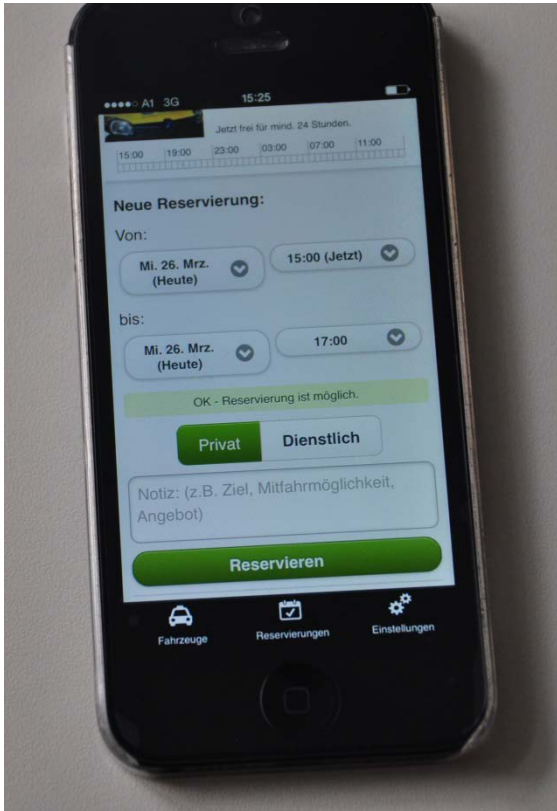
A1 3G 15:25

Jetzt frei für mind. 24 Stunden.

15:00 19:00 23:00 03:00 07:00 11:00

Neue Reservierung:

Von:

Mi. 26. Mrz. (Heute)

15:00 (Jetzt)

bis:

Mi. 26. Mrz. (Heute)

17:00

OK - Reservierung ist möglich.

Privat

Dienstlich

Notiz: (z.B. Ziel, Mitfahrmöglichkeit, Angebot)

Reservieren

Fahrzeuge

Reservierungen

Einstellungen